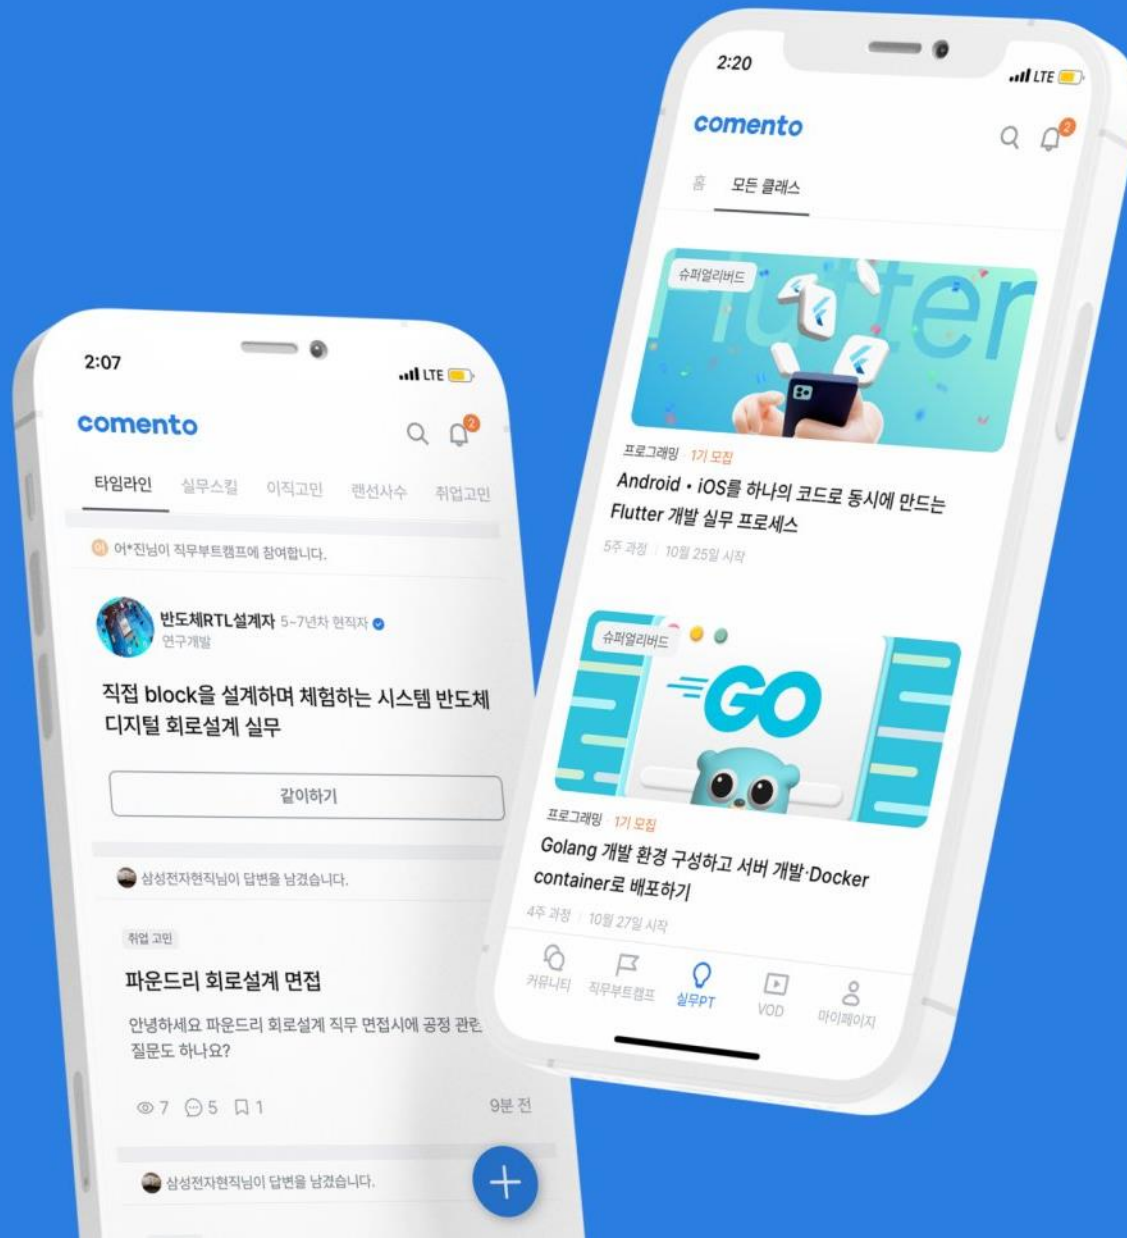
2:07
LTE
comento
2
타임라인 실무스킬 이직고민 랜선사수 취업고민
어*진님이 직무부트캠프에 참여합니다.
반도체RTL설계자 5~7년차 현직자
연구개발
직접 block을 설계하며 체험하는 시스템 반도체 디지털 회로설계 실무
같이하기
삼성전자현직님이 답변을 남겼습니다.
취업 고민
파운드리 회로설계 면접
안녕하세요 파운드리 회로설계 직무 면접시에 공정 관련 질문도 하나요?
7 5 1
9분 전
삼성전자현직님이 답변을 남겼습니다.

2:20
LTE
comento
2
홈 모든 클래스
슈퍼얼리버드
flutter
프로그래밍 1기 모집
Android • iOS를 하나의 코드로 동시에 만드는 Flutter 개발 실무 프로세스
5주 과정 | 10월 25일 시작
슈퍼얼리버드
GO
프로그래밍 1기 모집
Golang 개발 환경 구성하고 서버 개발·Docker container로 배포하기
4주 과정 | 10월 27일 시작
커뮤니티 직무부트캠프 실무PT VOD 마이페이지